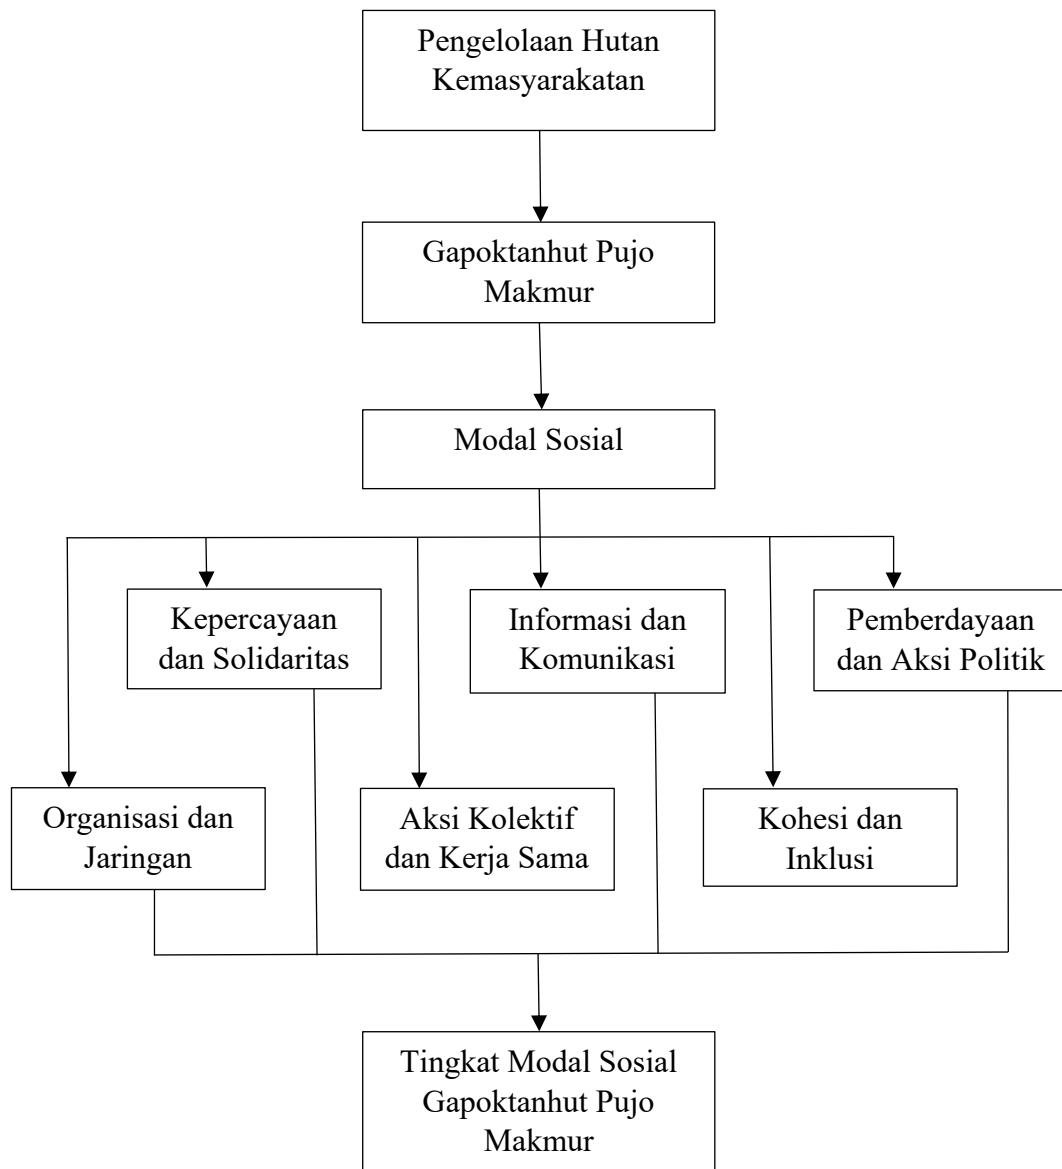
Pengelolaan Hutan Kemasyarakatan

Gapoktanhut Pujo Makmur

Modal Sosial

Kepercayaan dan Solidaritas

Informasi dan Komunikasi

Pemberdayaan dan Aksi Politik

Organisasi dan Jaringan

Aksi Kolektif dan Kerja Sama

Kohesi dan Inklusi

Tingkat Modal Sosial Gapoktanhut Pujo Makmur